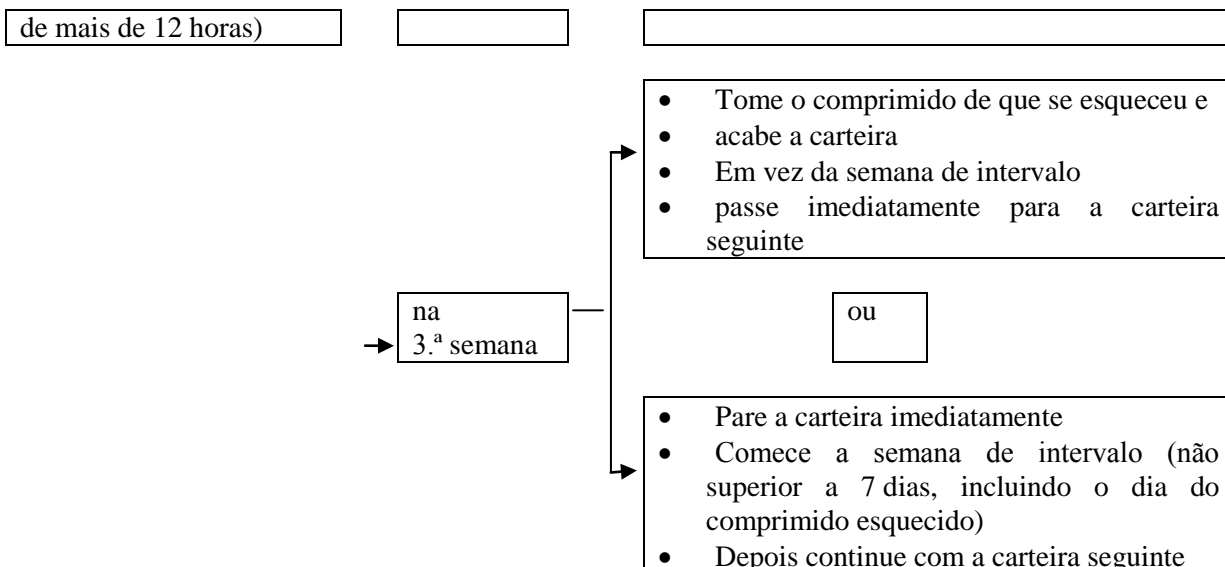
de mais de 12 horas)

- Tome o comprimido de que se esqueceu e
- acabe a carteira
- Em vez da semana de intervalo
- passe imediatamente para a carteira seguinte

na
3.ª semana

ou

- Pare a carteira imediatamente
- Comece a semana de intervalo (não superior a 7 dias, incluindo o dia do comprimido esquecido)
- Depois continue com a carteira seguinte